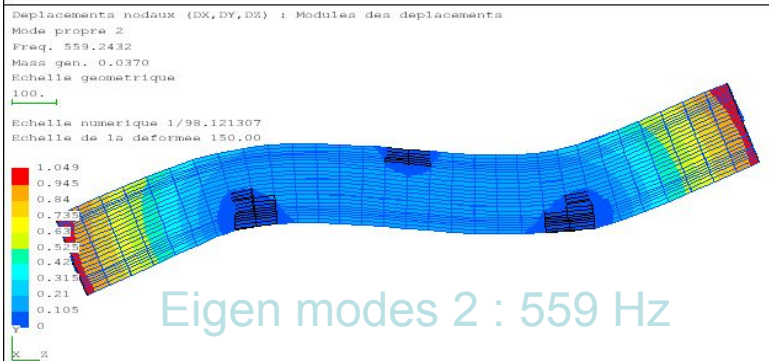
Deplacements nodaux (DX,DY,DZ) : Modules des deplacements
Mode propre 2
Freq. 559.2432
Mass gen. 0.0370
Echelle geometrique
100.

Echelle numerique 1/98.121307
Echelle de la deformee 150.00

1.049
0.945
0.84
0.735
0.63
0.525
0.42
0.315
0.21
0.105
0

Y
X Z

Eigen modes 2 : 559 Hz